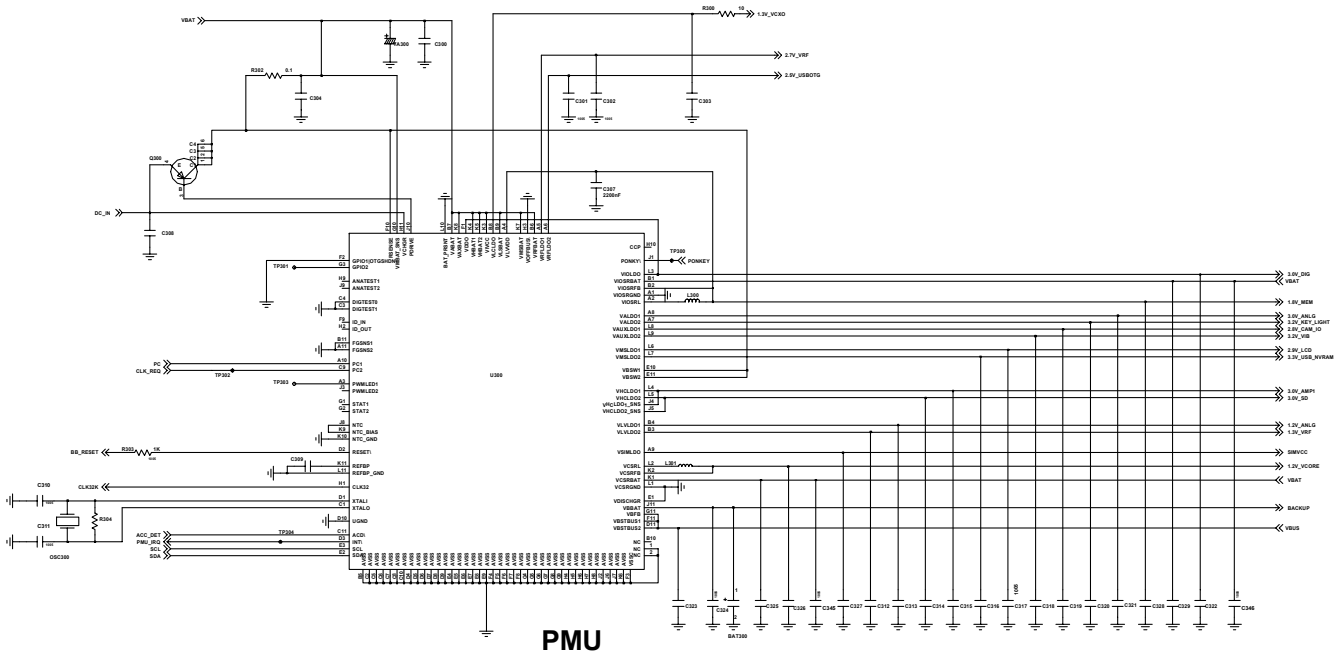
VBAT
R302 0.1
VA300
C300
C304
R300 10 1.3V_VCXO
2.7V_VRF
2.5V_USBOTG
C301
C302
C303
Q300
C4 C3 C2
E C B
C307 2200nF
DC_IN
C308
TP301
F2 GPIO1/OTGSHDN
G3 GPIO2
H8 ANATEST1
J9 ANATEST2
C4 DIGTEST0
C3 DIGTEST1
F9 ID_IN
H7 ID_OUT
B11 FGSNS1
A11 FGSNS2
PC
CLK_REQ
A10 PC1
C9 PC2
TP302
TP303
A3 PWMLED1
J3 PWMLED2
G1 STAT1
G2 STAT2
J8 NTC
K9 NTC_BIAS
K10 NTC_GND
BB_RESET
R303 1K
D2 RESET
C309
K11 REFBP
L11 REFBP_GND
CLK32K
H1 CLK32
C310
D1 XTALI
C1 XTALO
C311
R304
OSC300
D10 UGND
ACC_DET
PMU_IRQ
SCL
SDA
TP304
C11 ACD
D3 INT
E3 SCL
E2 SDA
U300
CCP H10
PONKEY J1
TP300 PONKEY
VIOLDO L3
VIOSRBAT B1
VIOSRFB B2
VIOSRGND A1
VIOSRL A2
L300
VALDO1 A6
VALDO2 A7
VAUXLDO1 L8
VAUXLDO2 L9
VMSLDO1 L6
VMSLDO2 L7
VBSW1 E10
VBSW2 E11
VHCLDO1 L4
VHCLDO2 L5
VHCLDO1_SNS J4
VHCLDO2_SNS J5
VLVLDO1 B4
VLVLDO2 B3
VSIMLDO A9
VCSRL L2
VCSRFB K2
VCSRBAT K1
VCSRGND L1
VDISCHGR E1
VBBAT J11
VBFB G11
VBSTBUS1 F11
VBSTBUS2 G11
NC B10
NC 1
NC 2
L301
3.0V_DIG
VBAT
1.8V_MEM
3.0V_ANLG
3.2V_KEY_LIGHT
2.8V_CAM_IO
3.2V_VIB
2.9V_LCD
3.3V_USB_NVRAM
3.0V_AMPI
3.0V_SD
1.2V_ANLG
1.3V_VRF
SIMVCC
1.2V_VCORE
VBAT
BACKUP
VBUS
C323 C324 BAT300 C325 C326 C345 C327 C312 C313 C314 C315 C316 C317 C318 C319 C320 C321 C328 C329 C322 C346
PMU